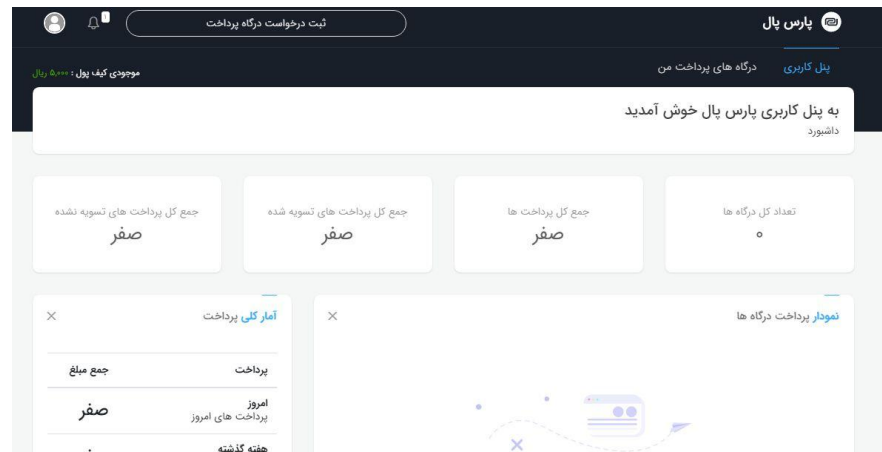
پارس پال

ثبت درخواست درگاه پرداخت

پنل کاربری
درگاه های پرداخت من

موجودی کیف پول : ۵,۰۰۰ ریال

به پنل کاربری پارس پال خوش آمدید
داشبورد

تعداد کل درگاه ها
۰

جمع کل پرداخت ها
صفر

جمع کل پرداخت های تسویه شده
صفر

جمع کل پرداخت های تسویه نشده
صفر

نمودار پرداخت درگاه ها

آمار کلی پرداخت

| پرداخت | جمع مبلغ |
|---|---|
| امروز پرداخت های امروز | صفر |
| هفته گذشته | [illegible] |